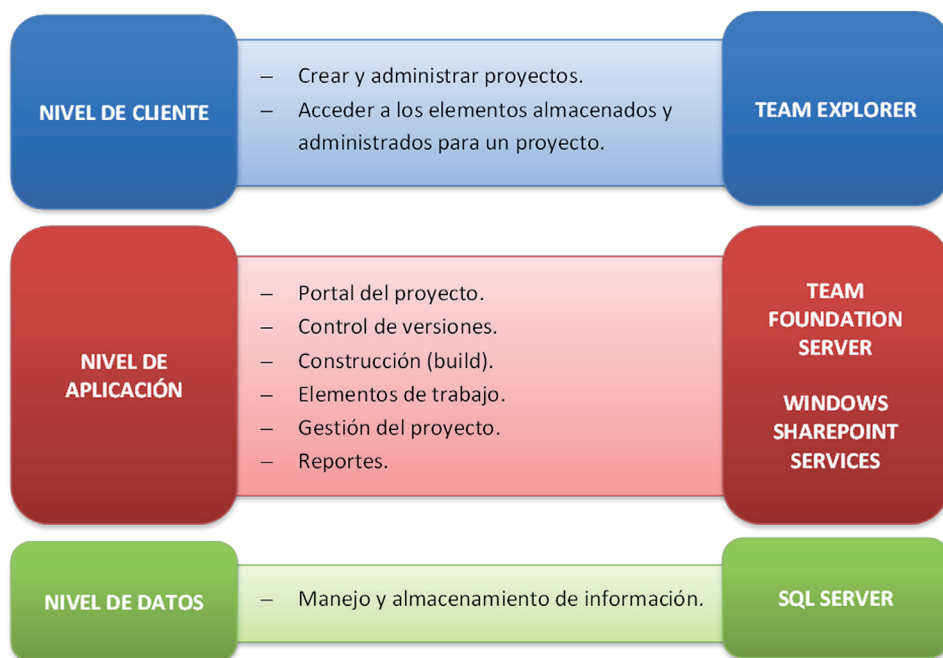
NIVEL DE CLIENTE

– Crear y administrar proyectos.
– Acceder a los elementos almacenados y administrados para un proyecto.

TEAM EXPLORER

NIVEL DE APLICACIÓN

– Portal del proyecto.
– Control de versiones.
– Construcción (build).
– Elementos de trabajo.
– Gestión del proyecto.
– Reportes.

TEAM FOUNDATION SERVER

WINDOWS SHAREPOINT SERVICES

NIVEL DE DATOS

– Manejo y almacenamiento de información.

SQL SERVER